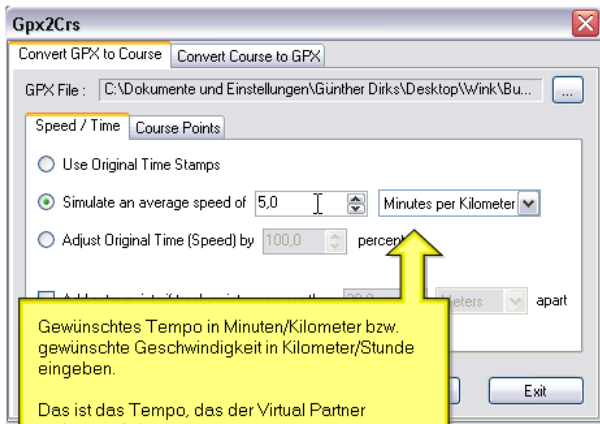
Gpx2Crs

Convert GPX to Course | Convert Course to GPX

GPX File : C:\Dokumente und Einstellungen\Günther Dirks\Desktop\Wink\Bu... | ...

Speed / Time | Course Points

Use Original Time Stamps

Simulate an average speed of 5,0 | Minutes per Kilometer

Adjust Original Time (Speed) by 100,0 percent

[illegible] 20,0 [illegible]eters apart

Gewünschtes Tempo in Minuten/Kilometer bzw. gewünschte Geschwindigkeit in Kilometer/Stunde eingeben.

Das ist das Tempo, das der Virtual Partner

Exit